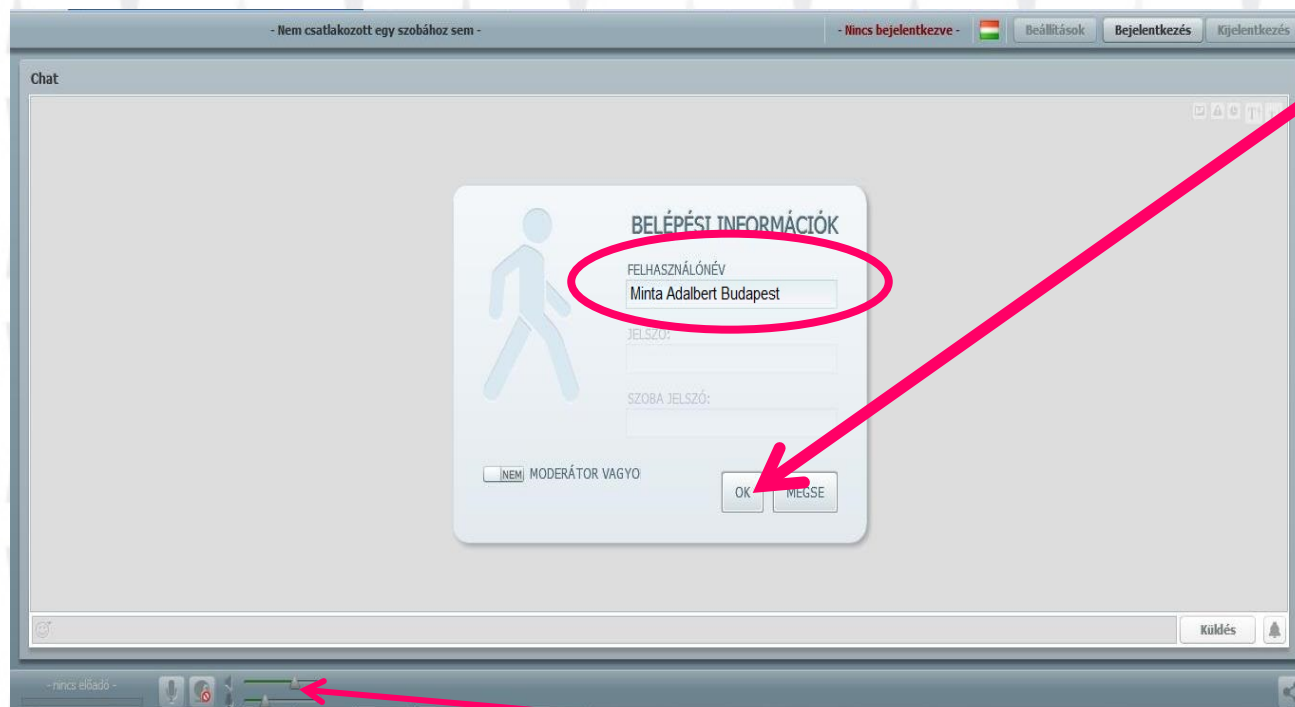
- Nem csatlakozott egy szobához sem -

- Nincs bejelentkezve -

Beállítások

Bejelentkezés

Kijelentkezés

Chat

BELÉPÉSI INFORMÁCIÓK

FELHASZNÁLÓNÉV

Minta Adalbert Budapest

JELSZÓ:

SZOBA JELSZÓ:

NEM MODERÁTOR VAGYO

OK

MÉGSE

Küldés

- nincs előadó -